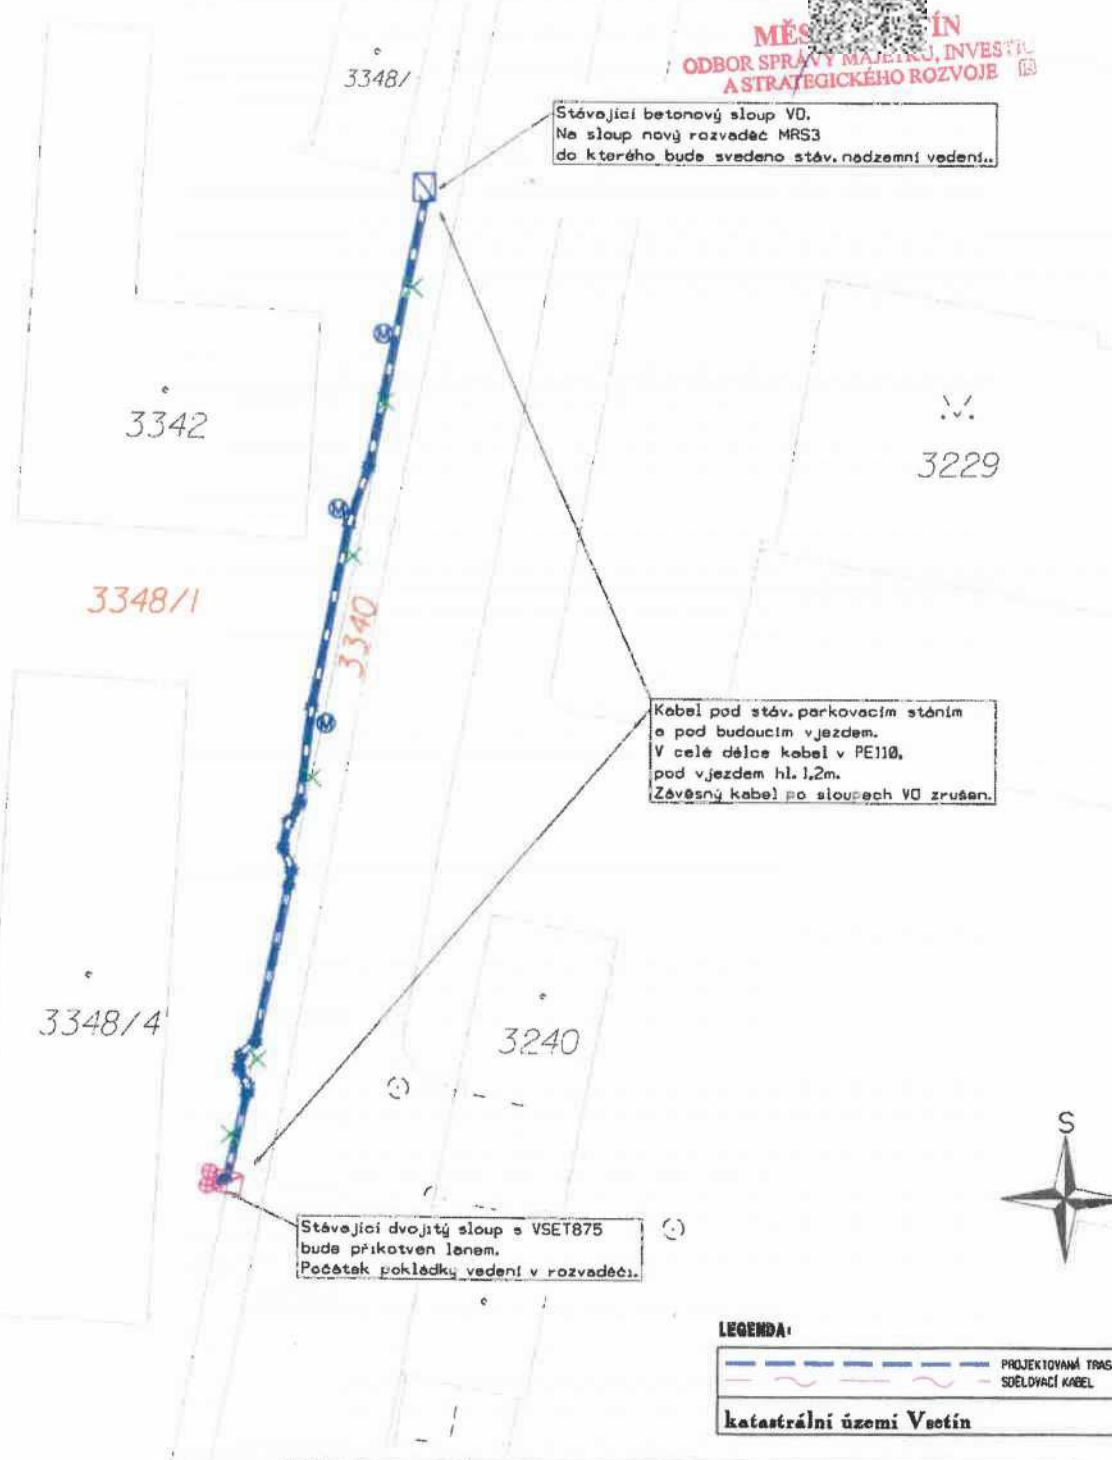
MĚS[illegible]ÍN
ODBOR SPRÁVY MAJETKU, INVEST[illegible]
A STRATEGICKÉHO ROZVOJE

3348/

Stávající betonový sloup VO.
Na sloup nový rozvaděč MRS3
do kterého bude svedeno stáv. nadzemní vedení..

3342

3229

3348/1

3340

Kabel pod stáv. parkovacím stáním
a pod budoucím vjezdem.
V celé délce kabel v PE110.
pod vjezdem hl. 1,2m.
Závěsný kabel po sloupech VO zrušen.

3348/4

3240

S

Stávající dvojitý sloup s VSET875
bude přikotven lanem.
Počátek pokládky vedení v rozvaděči.

LEGENDA:

PROJEKTOVANÁ TRAS
SDĚLOVACÍ KABEL

katastrální území Vsetín